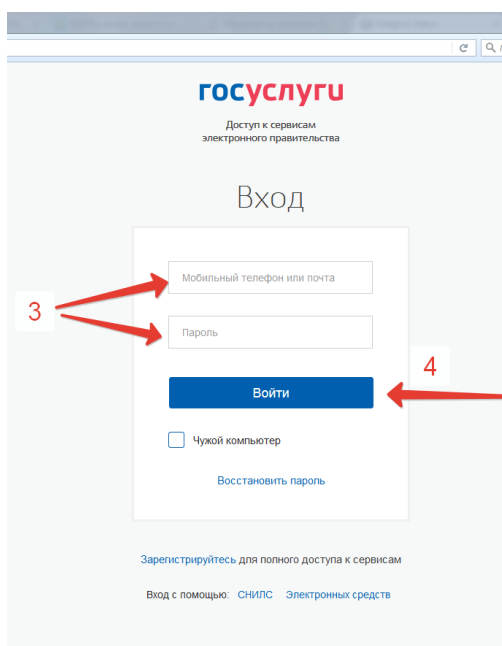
госуслуги

Доступ к сервисам электронного правительства

Вход

Мобильный телефон или почта

Пароль

3

4

Войти

Чужой компьютер

Восстановить пароль

Зарегистрируйтесь для полного доступа к сервисам

Вход с помощью: СНИЛС Электронных средств